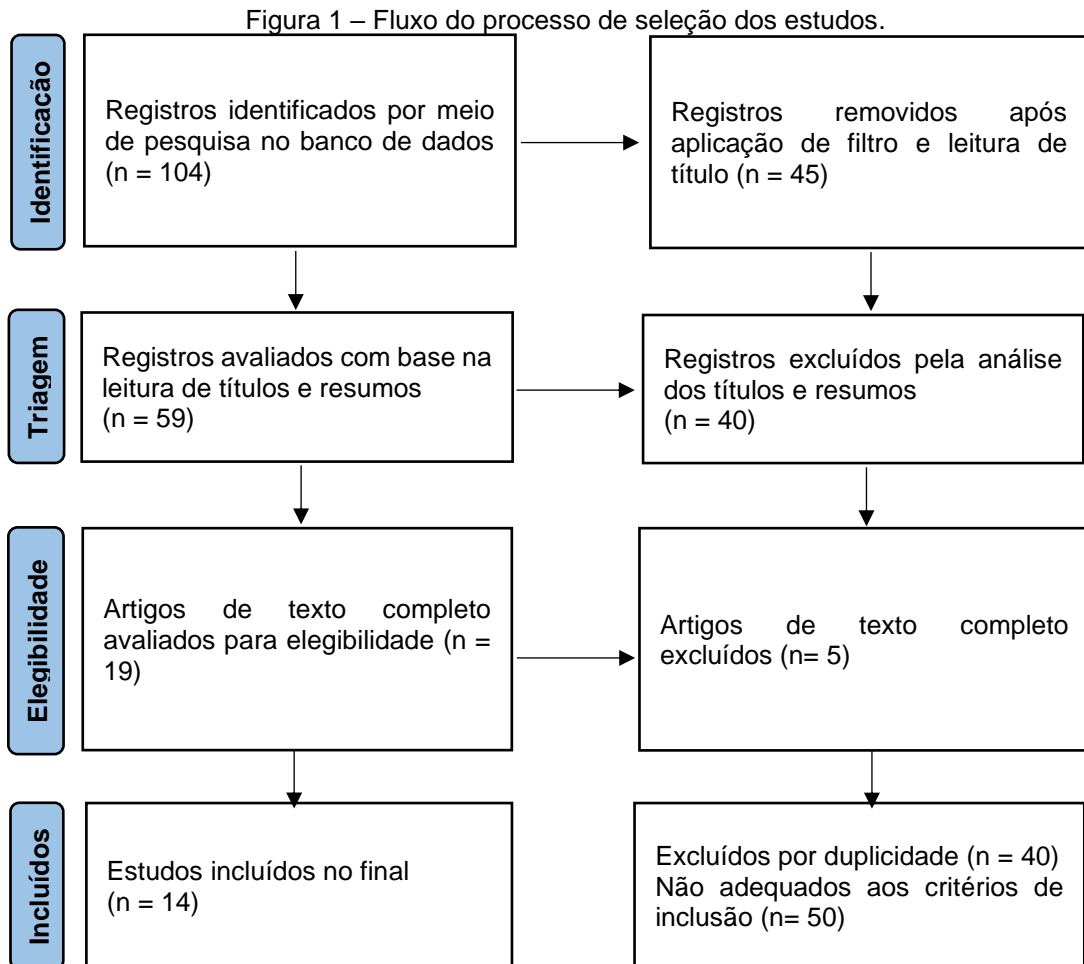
Figura 1 – Fluxo do processo de seleção dos estudos.

Identificacão

Registros identificados por meio de pesquisa no banco de dados (n = 104)

Registros removidos após aplicação de filtro e leitura de título (n = 45)

Triagem

Registros avaliados com base na leitura de títulos e resumos (n = 59)

Registros excluídos pela análise dos títulos e resumos (n = 40)

Elegibilidade

Artigos de texto completo avaliados para elegibilidade (n = 19)

Artigos de texto completo excluídos (n= 5)

Incluídos

Estudos incluídos no final (n = 14)

Excluídos por duplicidade (n = 40) Não adequados aos critérios de inclusão (n= 50)